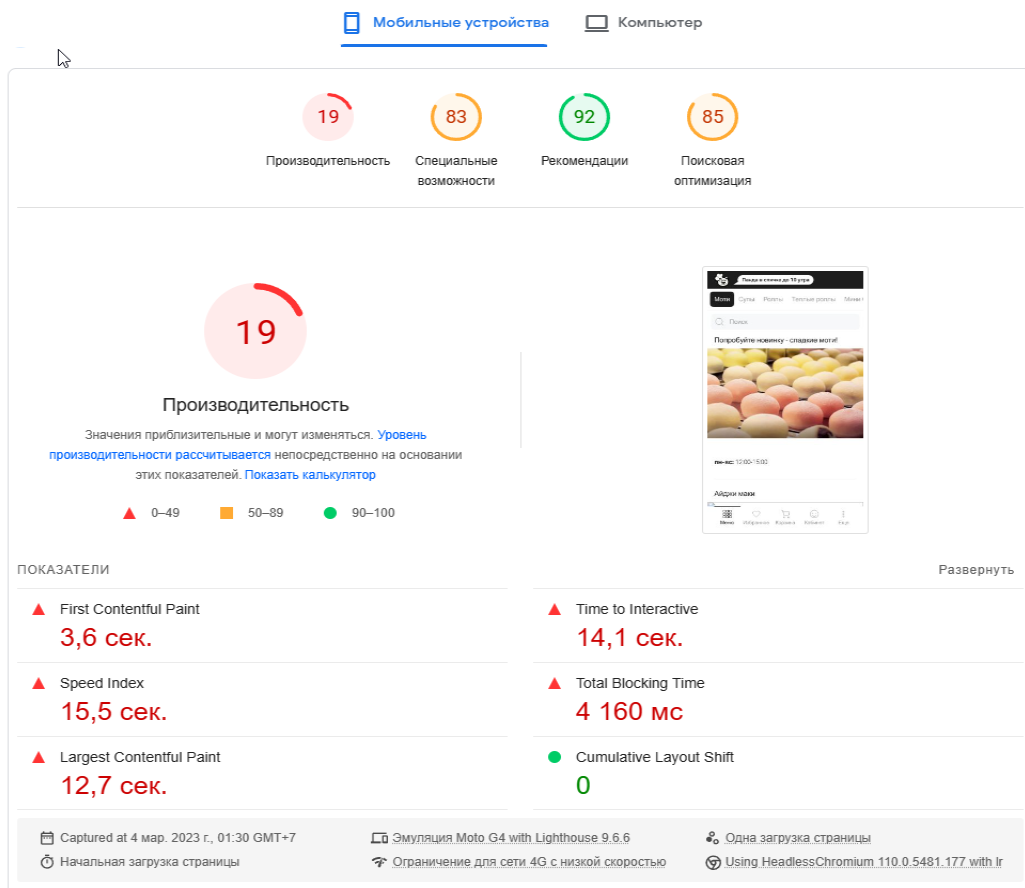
Мобильные устройства Компьютер

19
Производительность

83
Специальные возможности

92
Рекомендации

85
Поисковая оптимизация

19

Производительность

Значения приблизительные и могут изменяться. Уровень производительности рассчитывается непосредственно на основании этих показателей. Показать калькулятор

0–49 50–89 90–100

Попробуйте новинку - сладкие моти!

Айдики маки

ПОКАЗАТЕЛИ

Развернуть

First Contentful Paint
3,6 сек.

Time to Interactive
14,1 сек.

Speed Index
15,5 сек.

Total Blocking Time
4 160 мс

Largest Contentful Paint
12,7 сек.

Cumulative Layout Shift
0

Captured at 4 мар. 2023 г., 01:30 GMT+7

Эмуляция Moto G4 with Lighthouse 9.6.6

Одна загрузка страницы

Начальная загрузка страницы

Ограничение для сети 4G с низкой скоростью

Using HeadlessChromium 110.0.5481.177 with lr